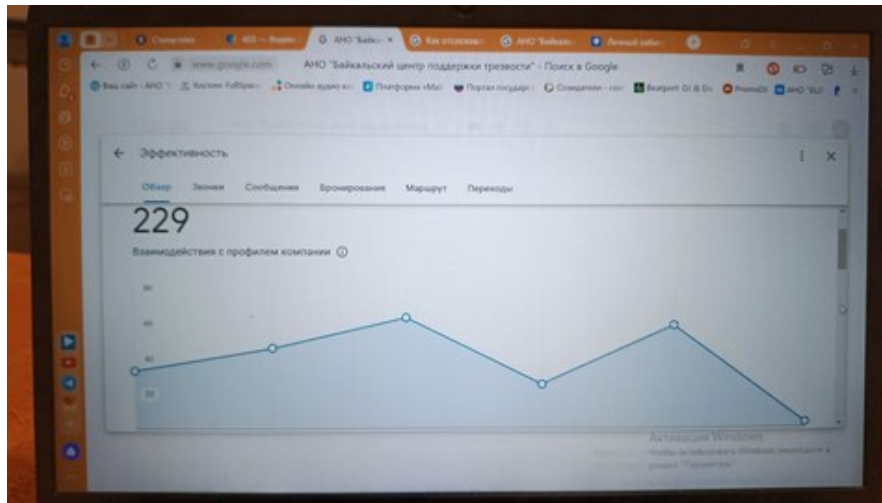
Статистика | 403 — Яндекс | АНО "Байкальс | Как отслежив | АНО "Байкал | Личный кабин

www.google.com АНО "Байкальский центр поддержки трезвости" - Поиск в Google

Ваш сайт : АНО | Хостинг FullSpace | Онлайн аудио | Платформа «Мой | Портал государст | Соавдатели - | Beatport: DJ & | PromoDJ | АНО "БЦП"

Эффективность

Обзор Звонки Сообщения Бронирования Маршрут Переходы

229

Взаимодействия с профилем компании

80
60
40
20

Активация Windows
Чтобы активировать Windows, перейдите в раздел "Параметры".